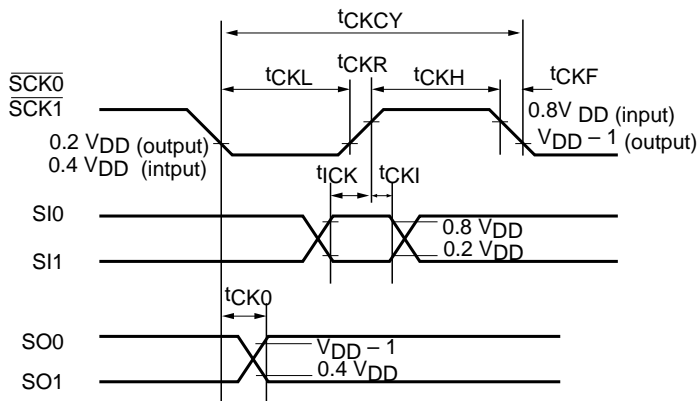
$t_{CKCY}$

$\overline{SCK0}$
$\overline{SCK1}$

$t_{CKL}$ $t_{CKR}$ $t_{CKH}$ $t_{CKF}$

0.2 $V_{DD}$ (output)
0.4 $V_{DD}$ (intput)

0.8$V_{DD}$ (input)
$V_{DD} - 1$ (output)

$t_{ICK}$ $t_{CKI}$

SI0
SI1

0.8 $V_{DD}$
0.2 $V_{DD}$

$t_{CK0}$

SO0
SO1

$V_{DD} - 1$
0.4 $V_{DD}$